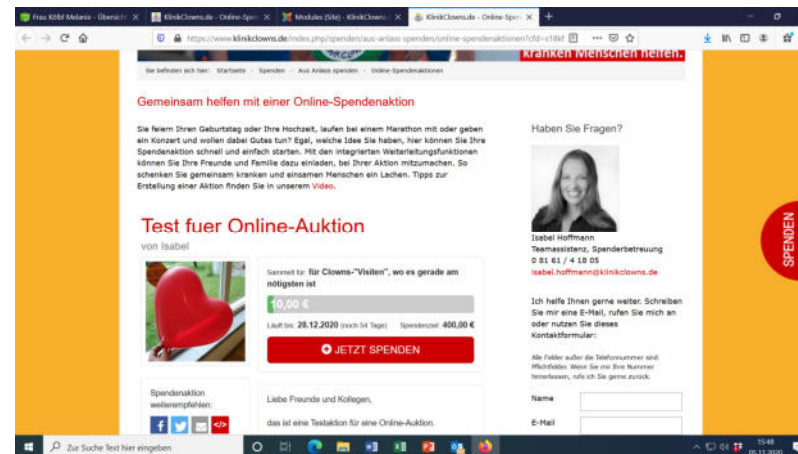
Frau Kölbl Melanie - Übersicht ×
KlinikClowns.de - Online-Spen ×
Modules (Site) - KlinikClowns ×
KlinikClowns.de - Online-Spen ×
+

https://www.klinikclowns.de/index.php/spenden/aus-anlass-spenden/online-spendenaktionen?cfd=s18kf

kranken Menschen helfen.

Sie befinden sich hier: Startseite › Spenden › Aus Anlass spenden › Online-Spendenaktionen

Gemeinsam helfen mit einer Online-Spendenaktion

Sie feiern Ihren Geburtstag oder Ihre Hochzeit, laufen bei einem Marathon mit oder geben ein Konzert und wollen dabei Gutes tun? Egal, welche Idee Sie haben, hier können Sie Ihre Spendenaktion schnell und einfach starten. Mit den integrierten Weiterleitungsfunktionen können Sie Ihre Freunde und Familie dazu einladen, bei Ihrer Aktion mitzumachen. So schenken Sie gemeinsam kranken und einsamen Menschen ein Lachen. Tipps zur Erstellung einer Aktion finden Sie in unserem Video.

Haben Sie Fragen?

Isabel Hoffmann
Teamassistenz, Spenderbetreuung
0 81 61 / 4 18 05
isabel.hoffmann@klinikclowns.de

Test fuer Online-Auktion

von Isabel

Sammelt für: für Clowns-"Visiten", wo es gerade am nötigsten ist

10,00 €

Läuft bis: 28.12.2020 (noch 54 Tage) Spendenziel: 400,00 €

JETZT SPENDEN

Ich helfe Ihnen gerne weiter. Schreiben Sie mir eine E-Mail, rufen Sie mich an oder nutzen Sie dieses Kontaktformular:

Alle Felder außer die Telefonnummer sind Pflichtfelder. Wenn Sie mir Ihre Nummer hinterlassen, rufe ich Sie gerne zurück.

Spendenaktion weiterempfehlen:

Liebe Freunde und Kollegen,

das ist eine Testaktion für eine Online-Auktion.

Name

E-Mail

SPENDEN

Zur Suche Text hier eingeben

15:48
05.11.2020